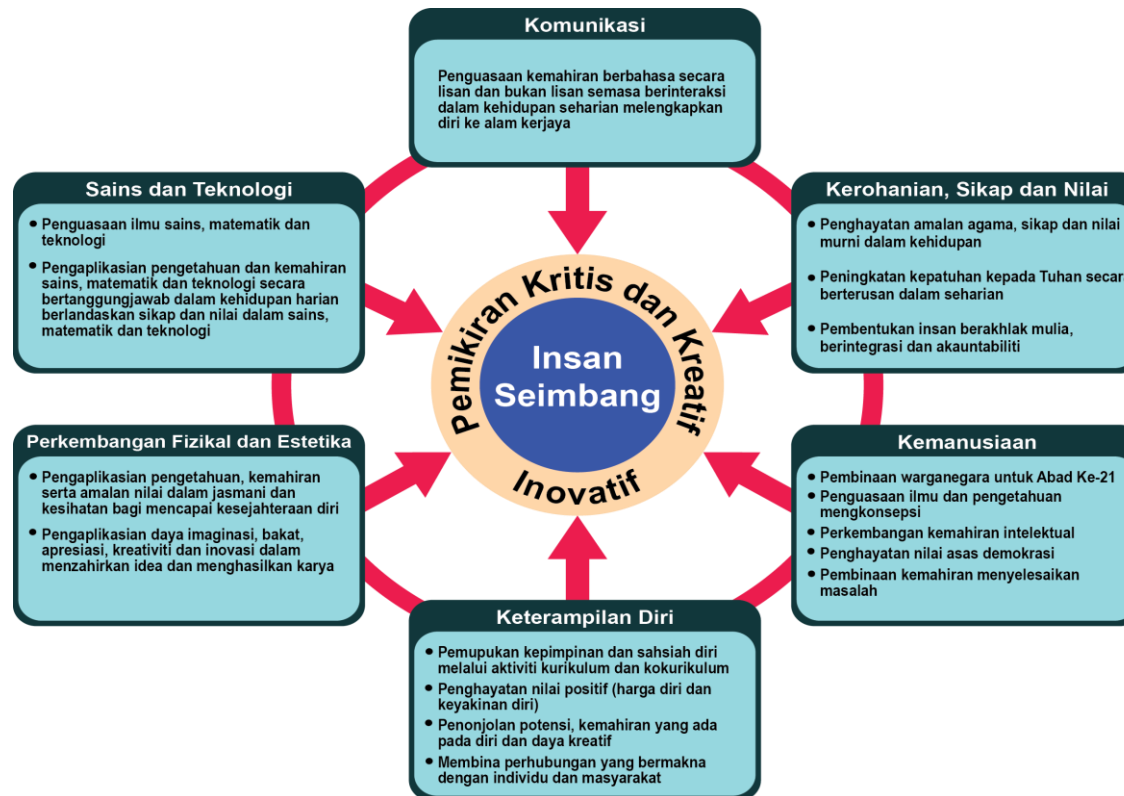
Komunikasi

Penguasaan kemahiran berbahasa secara lisan dan bukan lisan semasa berinteraksi dalam kehidupan seharian melengkapkan diri ke alam kerjaya

Sains dan Teknologi

• Penguasaan ilmu sains, matematik dan teknologi
• Pengaplikasian pengetahuan dan kemahiran sains, matematik dan teknologi secara bertanggungjawab dalam kehidupan harian berlandaskan sikap dan nilai dalam sains, matematik dan teknologi

Kerohanian, Sikap dan Nilai

• Penghayatan amalan agama, sikap dan nilai murni dalam kehidupan
• Peningkatan kepatuhan kepada Tuhan secar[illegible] berterusan dalam seharian
• Pembentukan insan berakhlak mulia, berintegrasi dan akauntabiliti

Pemikiran Kritis dan Kreatif
Insan Seimbang
Inovatif

Perkembangan Fizikal dan Estetika

• Pengaplikasian pengetahuan, kemahiran serta amalan nilai dalam jasmani dan kesihatan bagi mencapai kesejahteraan diri
• Pengaplikasian daya imaginasi, bakat, apresiasi, kreativiti dan inovasi dalam menzahirkan idea dan menghasilkan karya

Kemanusiaan

• Pembinaan warganegara untuk Abad Ke-21
• Penguasaan ilmu dan pengetahuan mengkonsepsi
• Perkembangan kemahiran intelektual
• Penghayatan nilai asas demokrasi
• Pembinaan kemahiran menyelesaikan masalah

Keterampilan Diri

• Pemupukan kepimpinan dan sahsiah diri melalui aktiviti kurikulum dan kokurikulum
• Penghayatan nilai positif (harga diri dan keyakinan diri)
• Penonjolan potensi, kemahiran yang ada pada diri dan daya kreatif
• Membina perhubungan yang bermakna dengan individu dan masyarakat